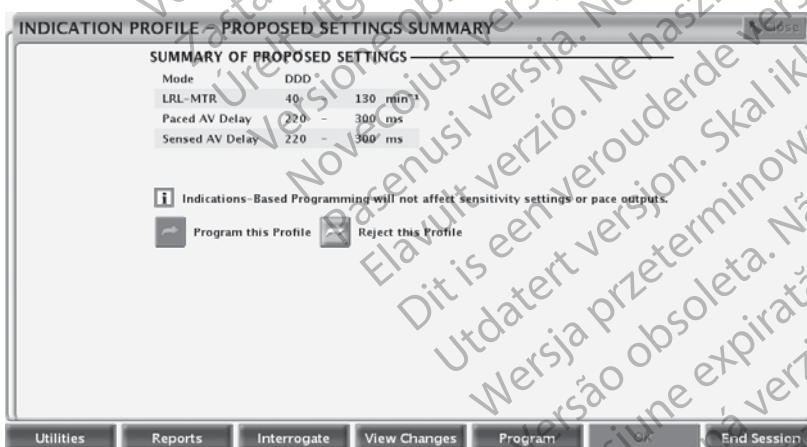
INDICATION PROFILE - PROPOSED SETTINGS SUMMARY

Close

SUMMARY OF PROPOSED SETTINGS

| Mode | DDD | | |
|---|---|---|---|
| LRL-MTR | 40 | - | 130 $min^{-1}$ |
| Paced AV Delay | 220 | - | 300 ms |
| Sensed AV Delay | 220 | - | 300 ms |

Indications-Based Programming will not affect sensitivity settings or pace outputs.

Program this Profile

Reject this Profile

Utilities Reports Interrogate View Changes Program End Session

Versão obsoleta. Não utilize. Elavult verzió. Ne használja! Dit is een verouderde versie. Utdatert versjon. Skal ikke brukes. Wersja przeterminowana. Versiune expirată. Novecojusi versija. Nenaudokite. Pasenusi versija. Nenaudokite. Zastaraná verzia. Úrelt útgáfa.